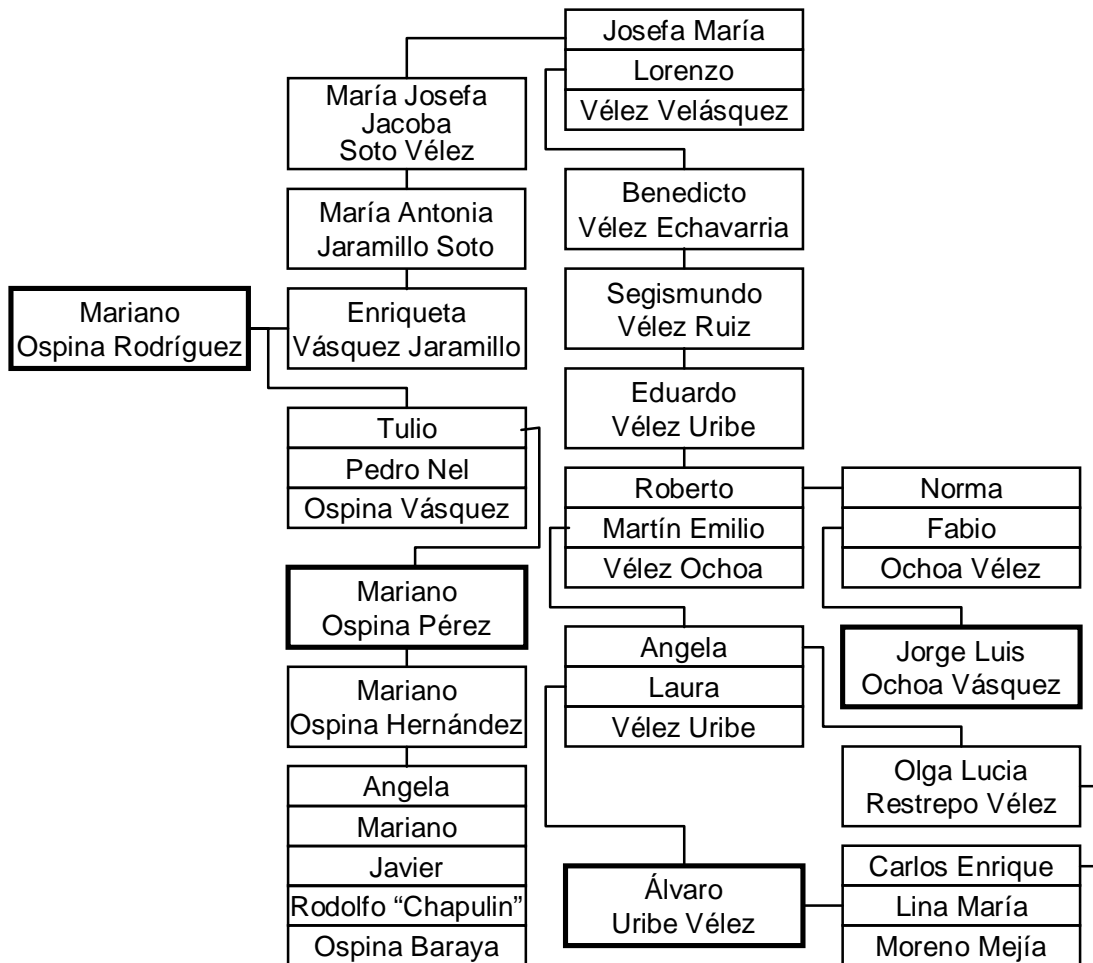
Josefa María
Lorenzo
Vélez Velásquez

María Josefa
Jacoba
Soto Vélez

Benedicto
Vélez Echavarria

María Antonia
Jaramillo Soto

Segismundo
Vélez Ruiz

Mariano
Ospina Rodríguez

Enriqueta
Vásquez Jaramillo

Eduardo
Vélez Uribe

Tulio
Pedro Nel
Ospina Vásquez

Roberto
Martín Emilio
Vélez Ochoa

Norma
Fabio
Ochoa Vélez

Mariano
Ospina Pérez

Angela
Laura
Vélez Uribe

Jorge Luis
Ochoa Vásquez

Mariano
Ospina Hernández

Olga Lucia
Restrepo Vélez

Angela
Mariano
Javier
Rodolfo “Chapulin”
Ospina Baraya

Álvaro
Uribe Vélez

Carlos Enrique
Lina María
Moreno Mejía